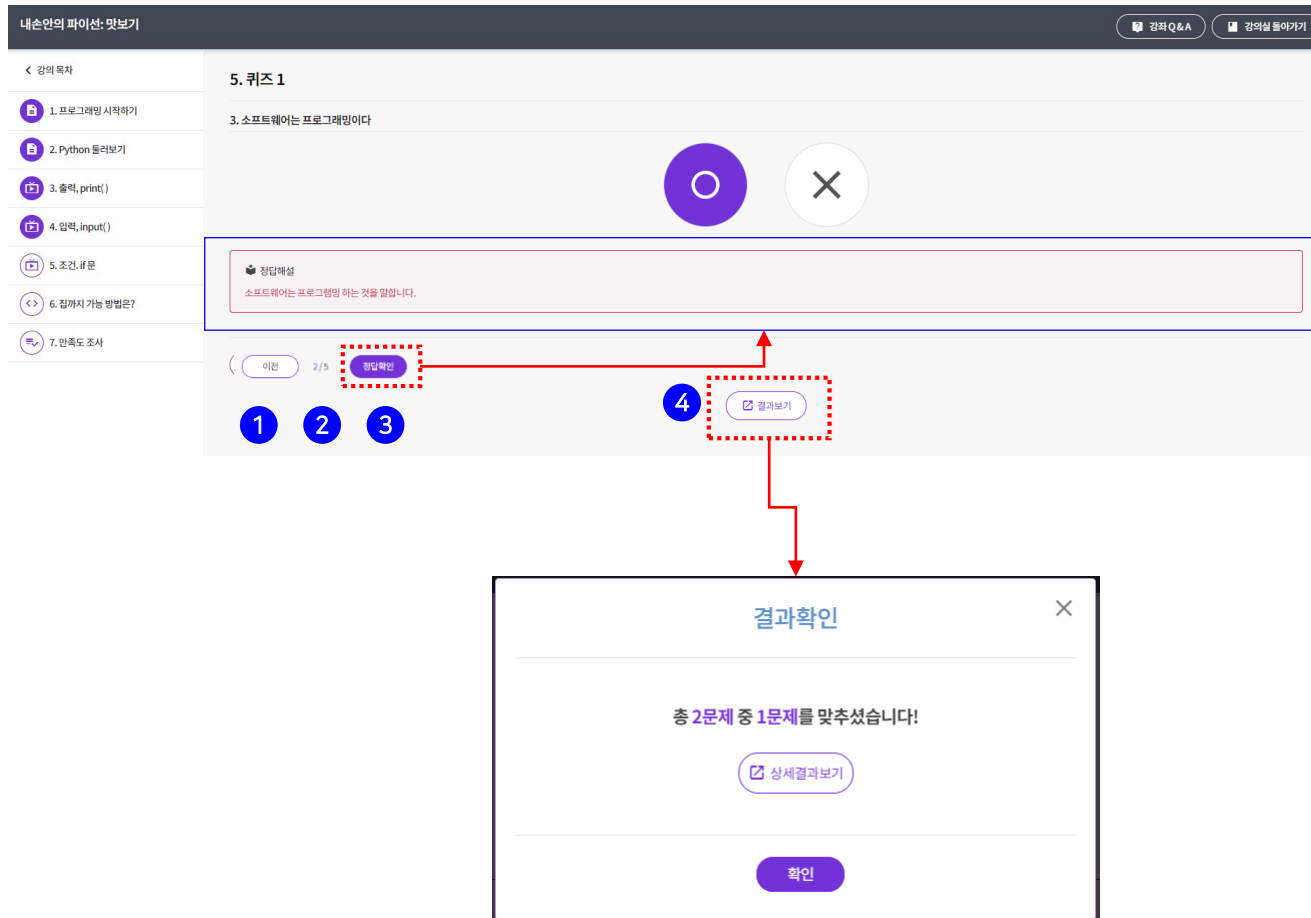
내손안의 파이선: 맛보기

강좌 Q&A
강의실 돌아가기

강의 목차
1. 프로그래밍 시작하기
2. Python 둘러보기
3. 출력, print()
4. 입력, input()
5. 조건, if 문
6. 집까지 가는 방법은?
7. 만족도 조사

5. 퀴즈 1

3. 소프트웨어는 프로그래밍이다

O
X

정답해설
소프트웨어는 프로그래밍 하는 것을 말합니다.

이전
2/5
정답확인

1
2
3
4

결과보기

결과확인

총 2문제 중 1문제를 맞추셨습니다!

상세결과보기

확인